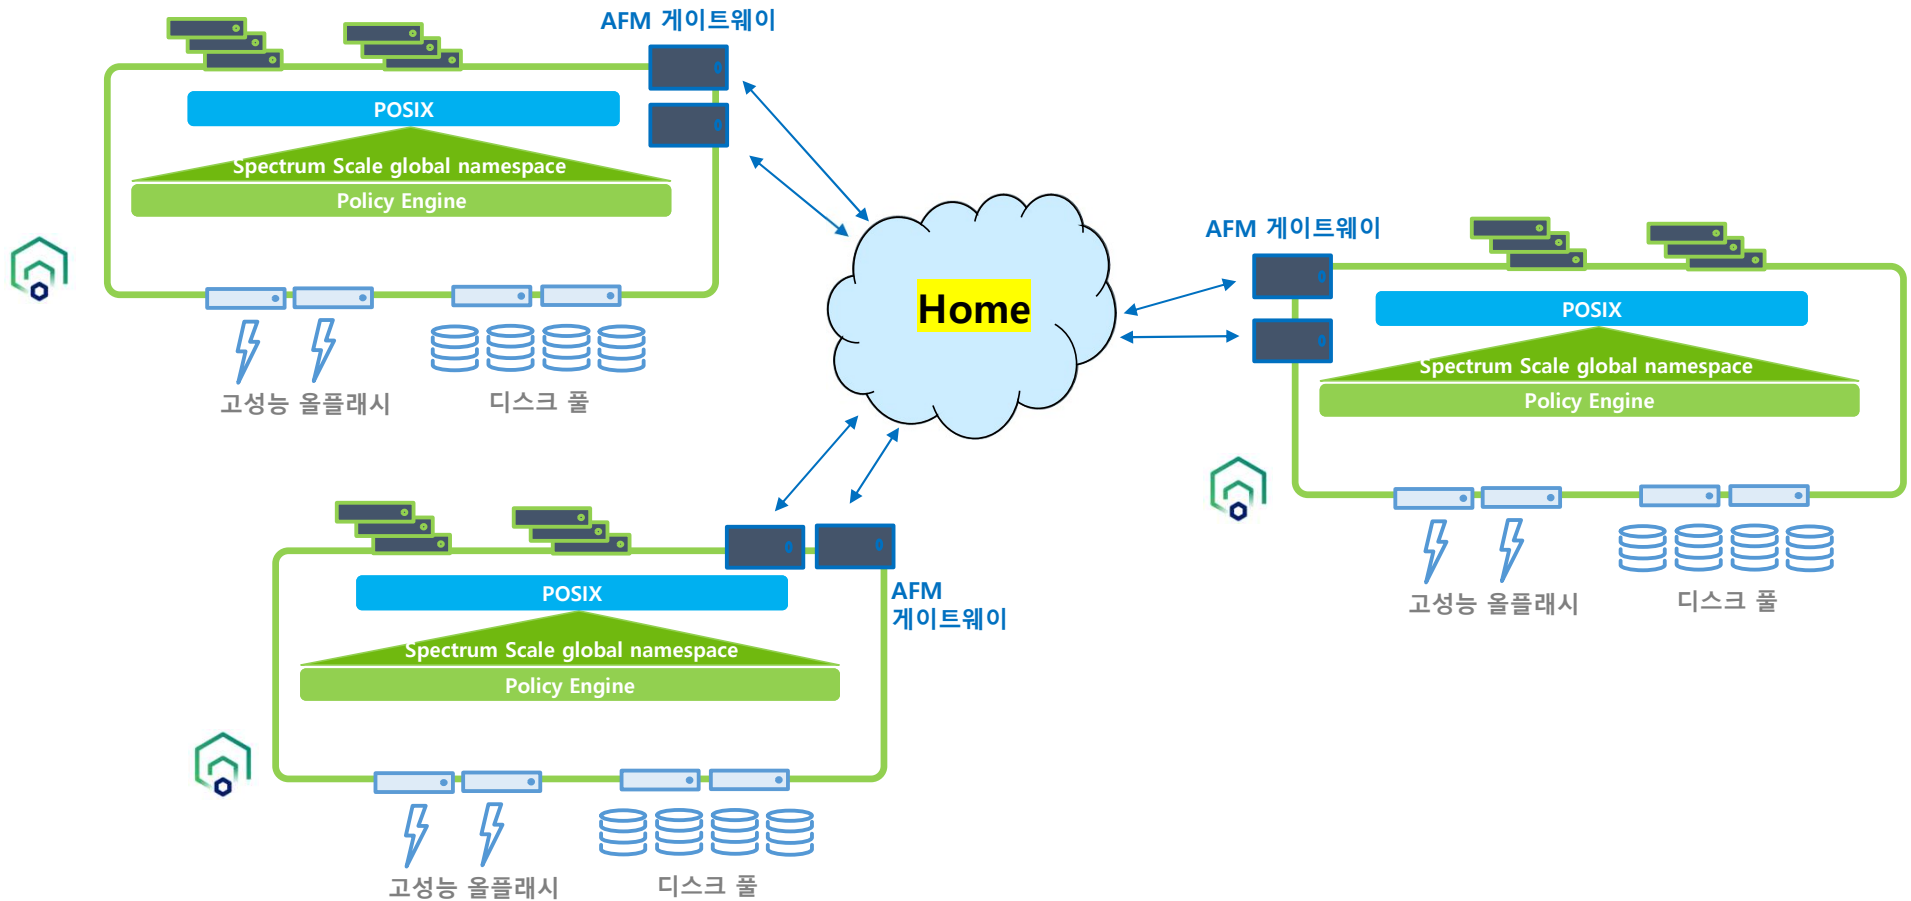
AFM 게이트웨이

POSIX

Spectrum Scale global namespace

Policy Engine

고성능 올플래시

디스크 풀

Home

AFM 게이트웨이

POSIX

Spectrum Scale global namespace

Policy Engine

고성능 올플래시

디스크 풀

POSIX

Spectrum Scale global namespace

Policy Engine

AFM 게이트웨이

고성능 올플래시

디스크 풀